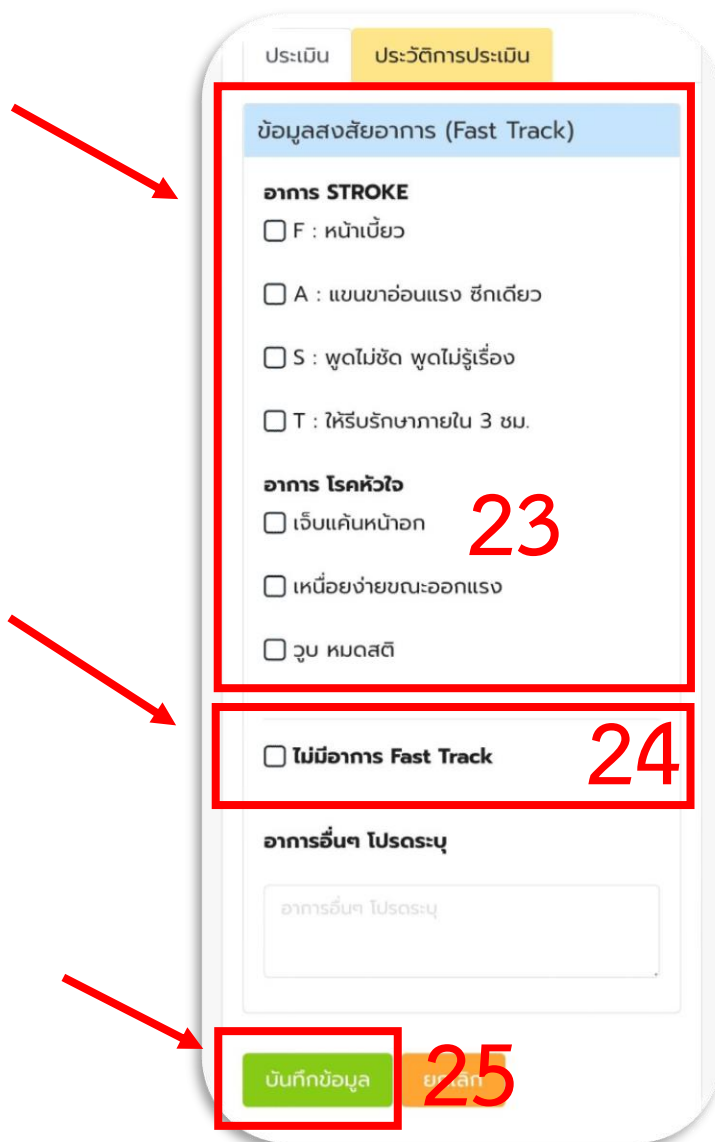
ประเมิน ประวัติการประเมิน

ข้อมูลสงสัยอาการ (Fast Track)

อาการ STROKE

F : หน้าเบี้ยว

A : แขนขาอ่อนแรง ซีกเดียว

S : พูดไม่ชัด พูดไม่รู้เรื่อง

T : ให้รีบรักษาภายใน 3 ชม.

อาการ โรคหัวใจ

เจ็บแค้นหน้าอก

เหนื่อยง่ายขณะออกแรง

วูบ หมดสติ

23

ไม่มีอาการ Fast Track

24

อาการอื่นๆ โปรดระบุ

อาการอื่นๆ โปรดระบุ

บันทึกข้อมูล ยกเลิก

25